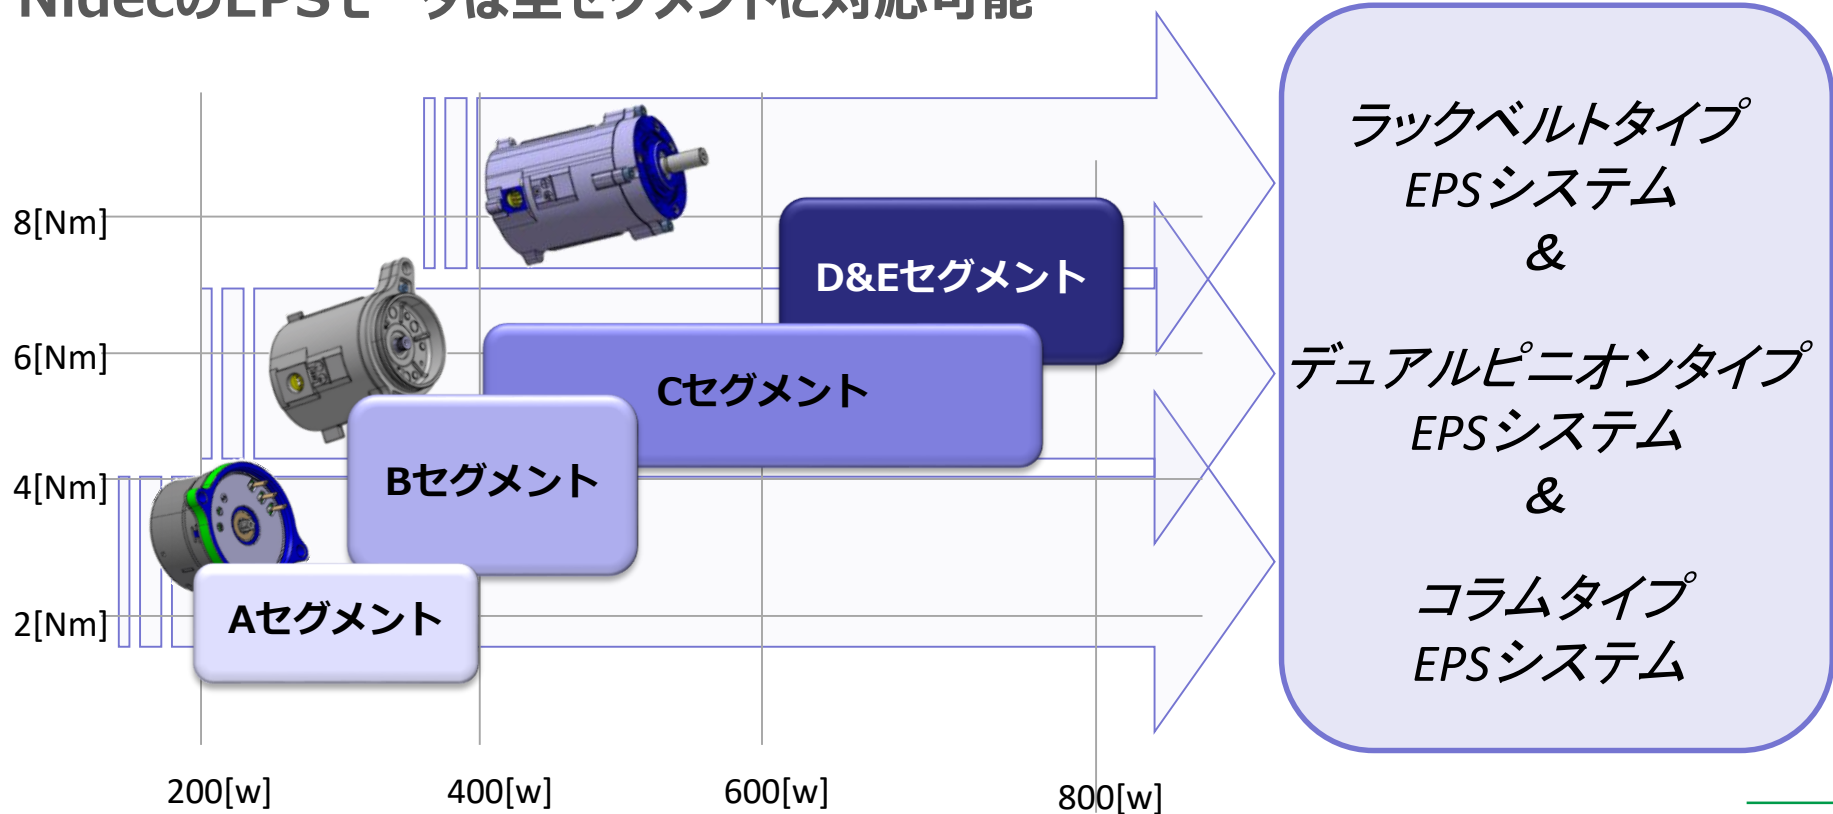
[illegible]

8[Nm]

6[Nm]

4[Nm]

2[Nm]

D&Eセグメント

Cセグメント

Bセグメント

Aセグメント

200[w]

400[w]

600[w]

800[w]

ラックベルトタイプ
EPSシステム
&

デュアルピニオンタイプ
EPSシステム
&

コラムタイプ
EPSシステム